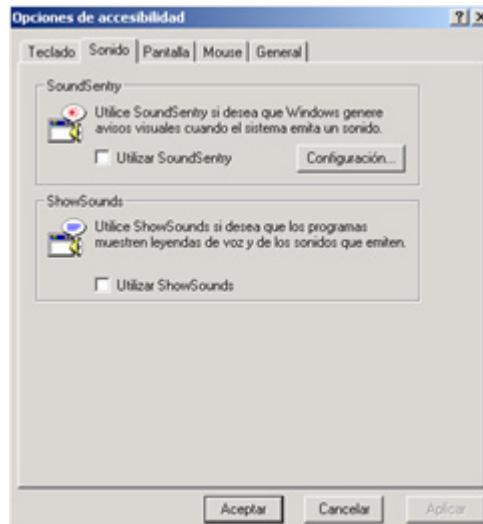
Opciones de accesibilidad

?

Teclado | Sonido | Pantalla | Mouse | General

SoundSentry

Utilice SoundSentry si desea que Windows genere avisos visuales cuando el sistema emita un sonido.

Utilizar SoundSentry

Configuración...

ShowSounds

Utilice ShowSounds si desea que los programas muestren leyendas de voz y de los sonidos que emiten.

Utilizar ShowSounds

Aceptar

Cancelar

Aplicar